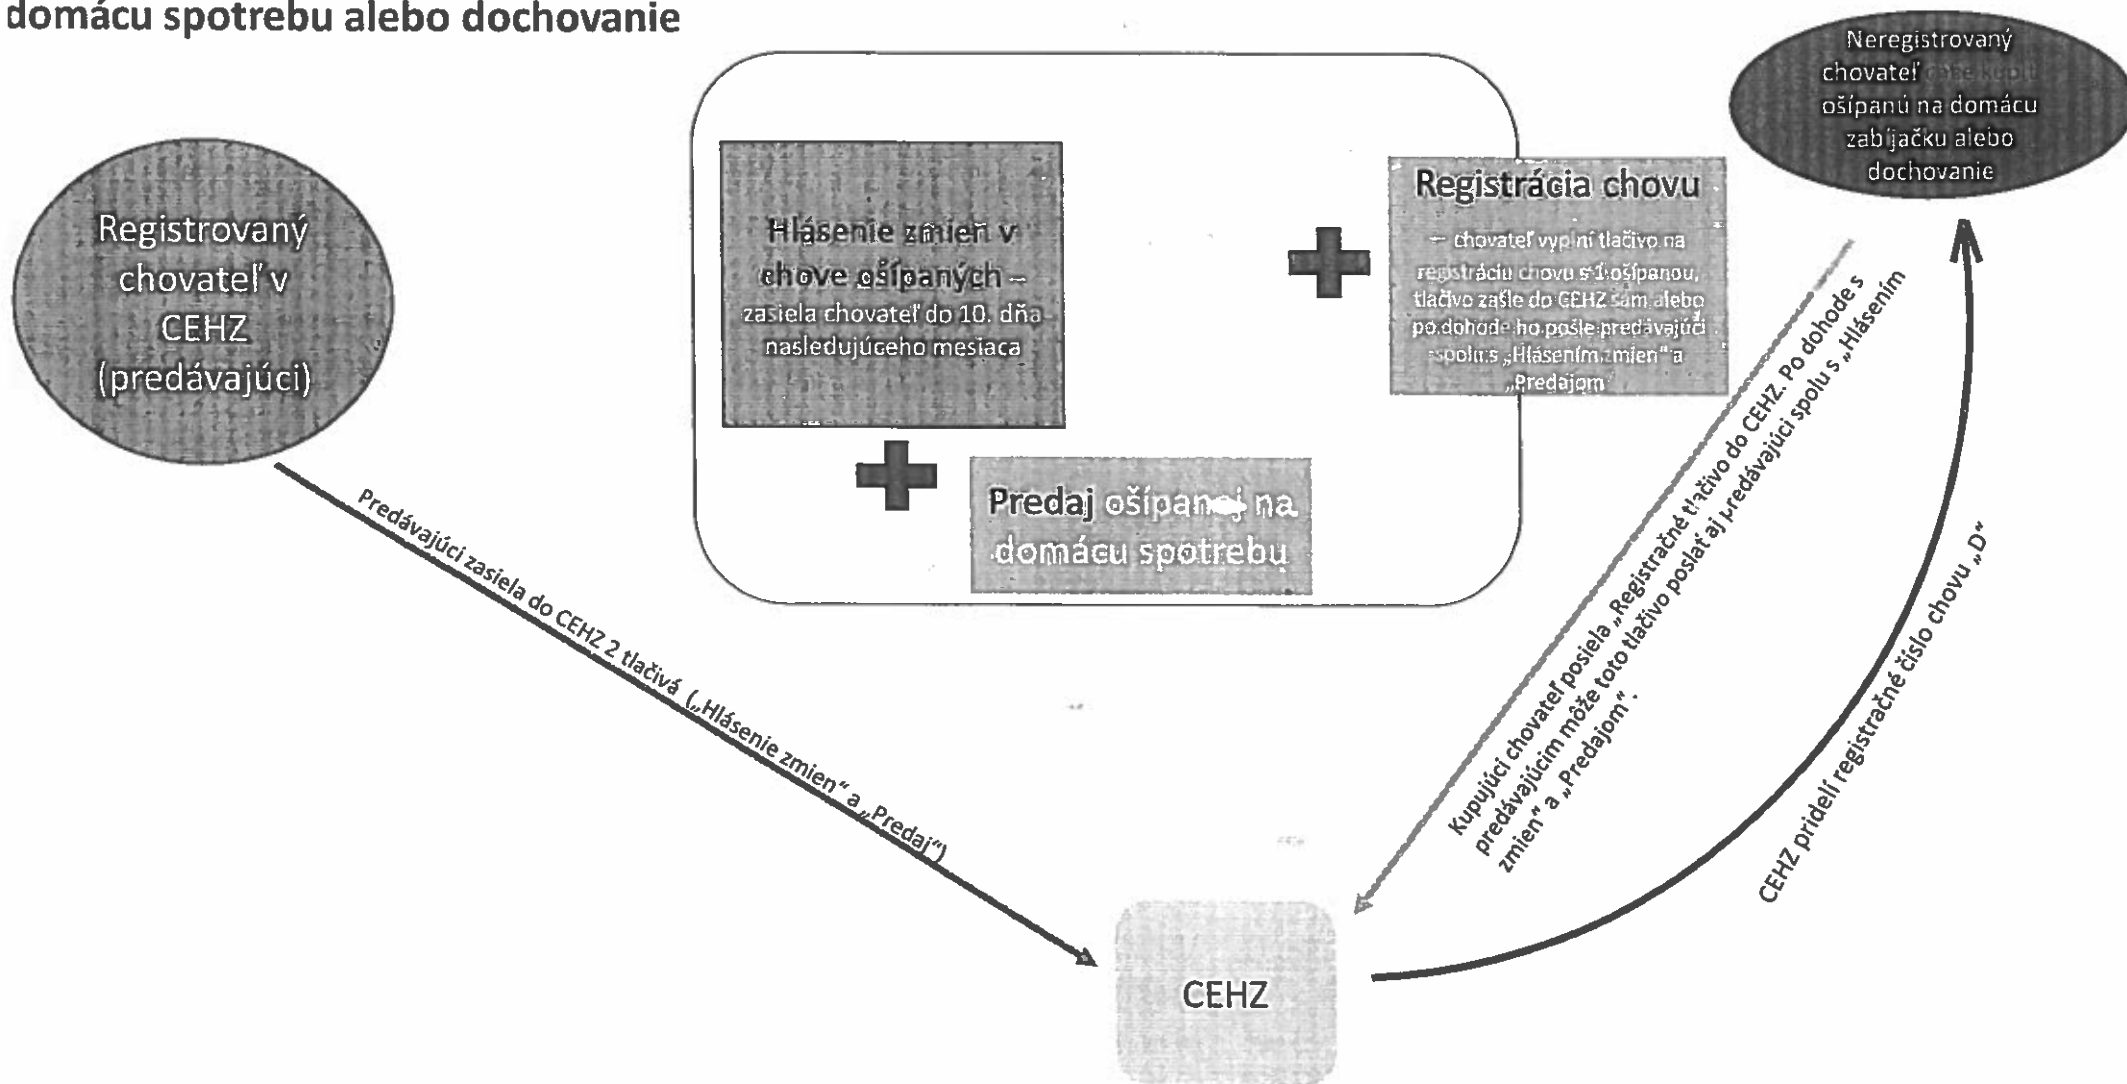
domácu spotrebu alebo dochovanie

Neregistrovaný chovateľ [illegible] ošípanú na domácu zabíjačku alebo dochovanie

Registrovaný chovateľ v CEHZ (predávajúci)

Hlásenie zmien v chove ošípaných – zasiela chovateľ do 10. dňa nasledujúceho mesiaca

Registrácia chovu

– chovateľ vyplní tlačivo na registráciu chovu s 1 ošípanou, tlačivo zašle do CEHZ sám alebo po dohode ho pošle predávajúci spolu s „Hlásením zmien“ a „Predajom“

Predaj ošípan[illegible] na domácu spotrebu

Predávajúci zasiela do CEHZ 2 tlačivá („Hlásenie zmien“ a „Predaj“)

Kupujúci chovateľ posiela „Registračné tlačivo do CEHZ. Po dohode s predávajúcim môže toto tlačivo poslať aj predávajúci spolu s „Hlásením zmien“ a „Predajom“.

CEHZ pridelí registračné číslo chovu „D“

CEHZ